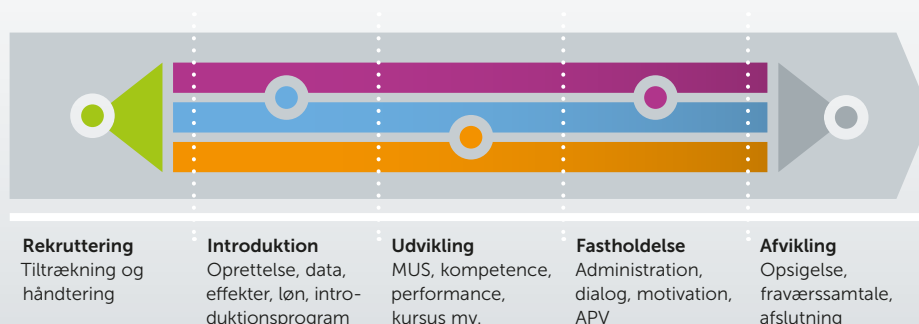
Rekruttering
Tiltrækning og håndtering

Introduktion
Oprettelse, data, effekter, løn, introduktionsprogram

Udvikling
MUS, kompetence, performance, kursus mv.

Fastholdelse
Administration, dialog, motivation, APV

Afvikling
Opsigelse, fraværssamtale, afslutning